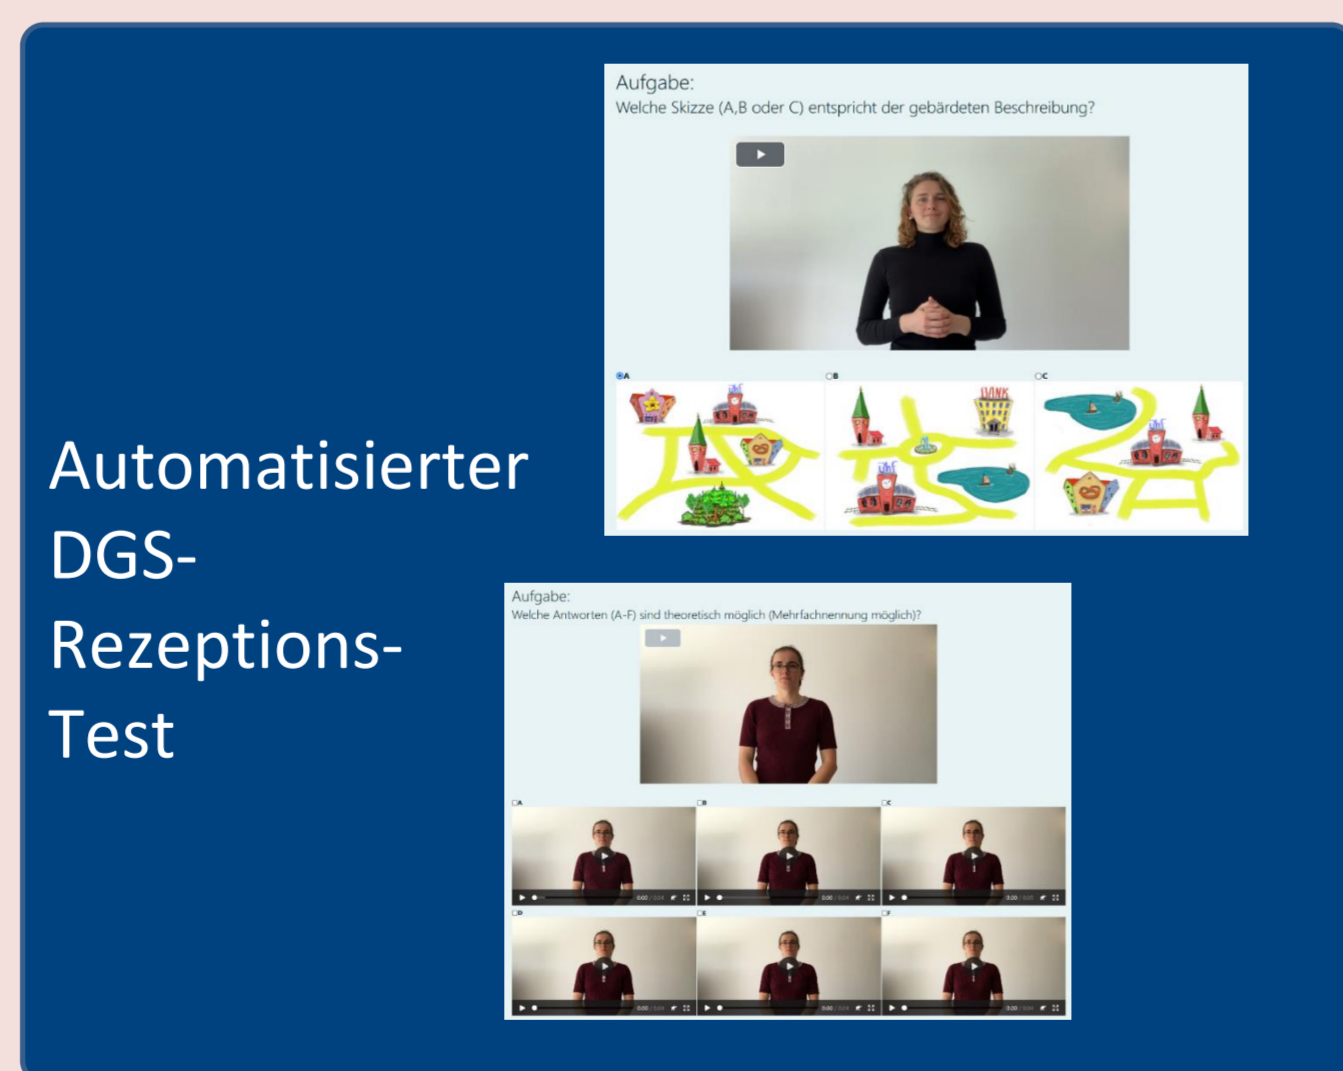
Automatisierter DGS-Rezeptions-Test

Aufgabe:
Welche Skizze (A,B oder C) entspricht der gebärdeten Beschreibung?

A

B

C

BANK

Aufgabe:
Welche Antworten (A-F) sind theoretisch möglich (Mehrfachnennung möglich)?

A

B

C

D

E

F